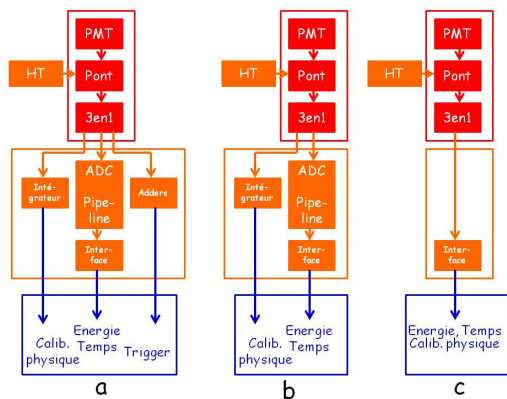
PMT
HT
Pont
3en1
Inté-grateur
ADC
Pipe-line
Adders
Inter-face
Calib. physique
Energie Temps
Trigger
a

PMT
HT
Pont
3en1
Inté-grateur
ADC
Pipe-line
Inter-face
Calib. physique
Energie Temps
b

PMT
HT
Pont
3en1
Inter-face
Energie, Temps
Calib. physique
c